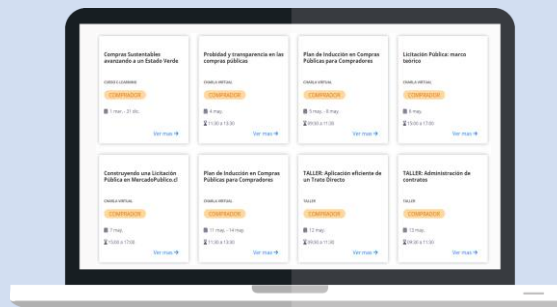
Compras Sustentables avanzando a un Estado Verde

CURSO E-LEARNING

COMPRADOR

1 mar. - 31 dic.

Ver mas →

Probidad y transparencia en las compras públicas

CHARLA VIRTUAL

COMPRADOR

4 may.

11:30 a 13:30

Ver mas →

Plan de Inducción en Compras Públicas para Compradores

CHARLA VIRTUAL

COMPRADOR

5 may. - 8 may.

09:30 a 11:30

Ver mas →

Licitación Pública: marco teórico

CHARLA VIRTUAL

COMPRADOR

6 may.

15:00 a 17:00

Ver mas →

Construyendo una Licitación Pública en MercadoPublico.cl

CHARLA VIRTUAL

COMPRADOR

7 may.

15:00 a 17:00

Ver mas →

Plan de Inducción en Compras Públicas para Compradores

CHARLA VIRTUAL

COMPRADOR

11 may. - 14 may.

11:30 a 13:30

Ver mas →

TALLER: Aplicación eficiente de un Trato Directo

TALLER

COMPRADOR

12 may.

09:30 a 11:30

Ver mas →

TALLER: Administración de contratos

TALLER

COMPRADOR

13 may.

09:30 a 11:30

Ver mas →